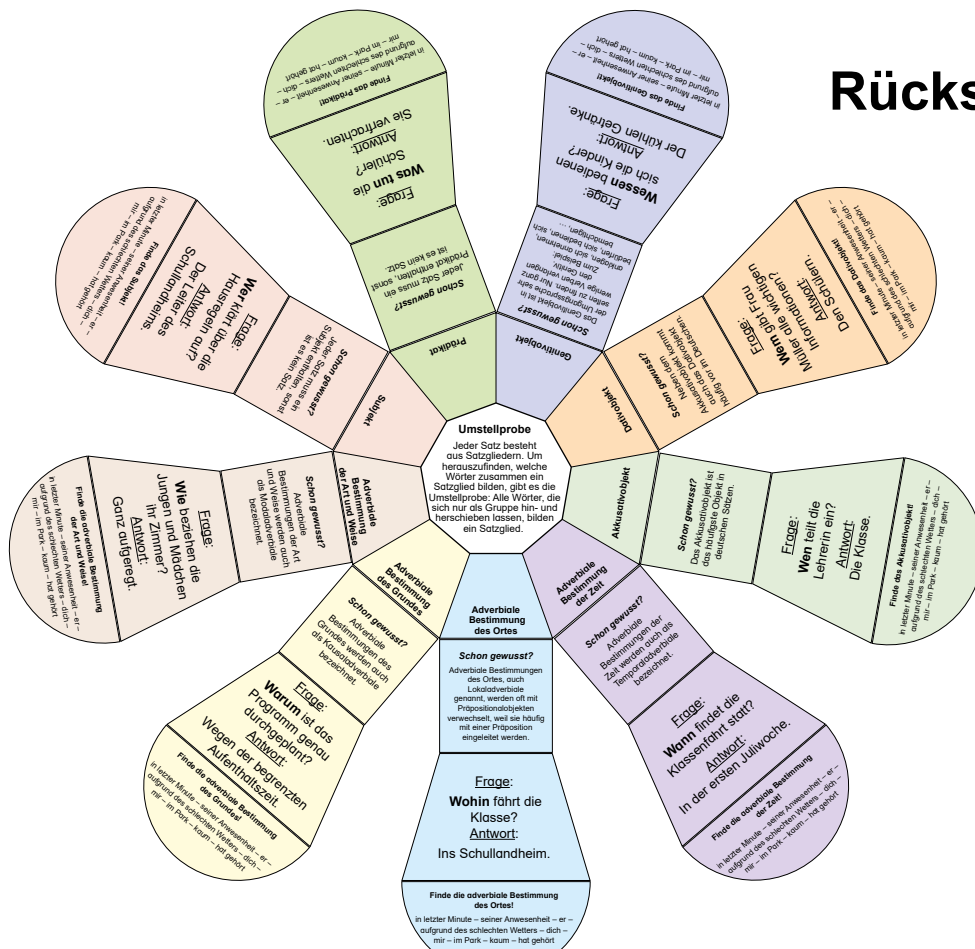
Rücks

Umstellprobe

Jeder Satz besteht aus Satzgliedern. Um herauszufinden, welche Wörter zusammen ein Satzglied bilden, gibt es die Umstellprobe: Alle Wörter, die sich nur als Gruppe hin- und herschieben lassen, bilden ein Satzglied.

Prädikat

Schon gewusst?
Jeder Satz muss ein Prädikat enthalten, sonst ist es kein Satz.

Frage:
Was tun die Schüler?
Antwort:
Sie verfrachten.

Finde das Prädikat!
in letzter Minute – seiner Anwesenheit – er – aufgrund des schlechten Wetters – dich – mir – im Park – kaum – hat gehört

Genitivobjekt

Schon gewusst?
Das Genitivobjekt ist in der Umgangssprache sehr selten zu finden. Nur ganz wenige Verben verlangen den Genitiv. Zum Beispiel: anklagen, sich annehmen, bedürfen, sich bedienen, beschuldigen, ...

Frage:
Wessen bedienen sich die Kinder?
Antwort:
Der kühlen Getränke.

Finde das Genitivobjekt!
in letzter Minute – seiner Anwesenheit – er – aufgrund des schlechten Wetters – dich – mir – im Park – kaum – hat gehört

Dativobjekt

Schon gewusst?
Neben dem Akkusativobjekt kommt auch das Dativobjekt häufig vor im Deutschen.

Frage:
Wem gibt Frau Müller die wichtigen Informationen?
Antwort:
Den Schülern.

Finde das Dativobjekt!
in letzter Minute – seiner Anwesenheit – er – aufgrund des schlechten Wetters – dich – mir – im Park – kaum – hat gehört

Akkusativobjekt

Schon gewusst?
Das Akkusativobjekt ist das häufigste Objekt in deutschen Sätzen.

Frage:
Wen teilt die Lehrerin ein?
Antwort:
Die Klasse.

Finde das Akkusativobjekt!
in letzter Minute – seiner Anwesenheit – er – aufgrund des schlechten Wetters – dich – mir – im Park – kaum – hat gehört

Adverbiale Bestimmung der Zeit

Schon gewusst?
Adverbiale Bestimmungen der Zeit werden auch als Temporaladverbiale bezeichnet.

Frage:
Wann findet die Klassenfahrt statt?
Antwort:
In der ersten Juliwoche.

Finde die adverbiale Bestimmung der Zeit!
in letzter Minute – seiner Anwesenheit – er – aufgrund des schlechten Wetters – dich – mir – im Park – kaum – hat gehört

Adverbiale Bestimmung des Ortes

Schon gewusst?
Adverbiale Bestimmungen des Ortes, auch Lokaladverbiale genannt, werden oft mit Präpositionalobjekten verwechselt, weil sie häufig mit einer Präposition eingeleitet werden.

Frage:
Wohin fährt die Klasse?
Antwort:
Ins Schullandheim.

Finde die adverbiale Bestimmung des Ortes!
in letzter Minute – seiner Anwesenheit – er – aufgrund des schlechten Wetters – dich – mir – im Park – kaum – hat gehört

Adverbiale Bestimmung des Grundes

Schon gewusst?
Adverbiale Bestimmungen des Grundes werden auch als Kausaladverbiale bezeichnet.

Frage:
Warum ist das Programm genau durchgeplant?
Antwort:
Wegen der begrenzten Aufenthaltszeit.

Finde die adverbiale Bestimmung des Grundes!
in letzter Minute – seiner Anwesenheit – er – aufgrund des schlechten Wetters – dich – mir – im Park – kaum – hat gehört

Adverbiale Bestimmung der Art und Weise

Schon gewusst?
Adverbiale Bestimmungen der Art und Weise werden auch als Modaladverbiale bezeichnet.

Frage:
Wie bezeihen die Jungen und Mädchen ihr Zimmer?
Antwort:
Ganz aufgeregt.

Finde die adverbiale Bestimmung der Art und Weise!
in letzter Minute – seiner Anwesenheit – er – aufgrund des schlechten Wetters – dich – mir – im Park – kaum – hat gehört

Subjekt

Schon gewusst?
Jeder Satz muss ein Subjekt enthalten, sonst ist es kein Satz.

Frage:
Wer klärt über die Hausregeln auf?
Antwort:
Der Leiter des Schullandheims.

Finde das Subjekt!
in letzter Minute – seiner Anwesenheit – er – aufgrund des schlechten Wetters – dich – mir – im Park – kaum – hat gehört